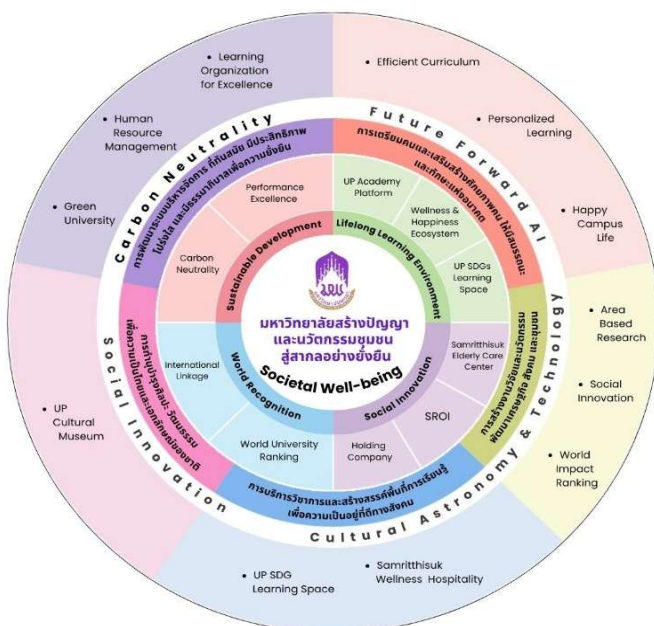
• Learning Organization for Excellence

• Efficient Curriculum

• Human Resource Management

• Personalized Learning

• Green University

• Happy Campus Life

• Area Based Research

• Social Innovation

• UP Cultural Museum

• World Impact Ranking

• UP SDG Learning Space

• Samritthisuk Wellness Hospitality

Carbon Neutrality

Future Forward AI

Cultural Astronomy & Technology

Social Innovation

การพัฒนาระบบบริหารจัดการ ที่ทันสมัย มีประสิทธิภาพ โปร่งใส และธรรมาภิบาลเพื่อความยั่งยืน

การเตรียมคนและเสริมสร้างศักยภาพคน ให้มีสมรรถนะและทักษะแห่งอนาคต

การสร้างงานวิจัยและนวัตกรรม พัฒนาเศรษฐกิจ สังคม และชุมชน

การบริการวิชาการและสร้างสรรค์พื้นที่การเรียนรู้ เพื่อความเป็นอยู่ที่ดีทางสังคม

การทำนุบำรุงศิลปะ วัฒนธรรม เพื่อความเป็นสากลและศักดิ์ศรีของชาติ

Performance Excellence

Carbon Neutrality

UP Academy Platform

Wellness & Happiness Ecosystem

UP SDGs Learning Space

Samritthisuk Elderly Care Center

SROI

Holding Company

International Linkage

World University Ranking

Sustainable Development

Lifelong Learning Environment

Social Innovation

World Recognition

มหาวิทยาลัยสร้างปัญญา และนวัตกรรมชุมชน สู่สากลอย่างยั่งยืน

Societal Well-being